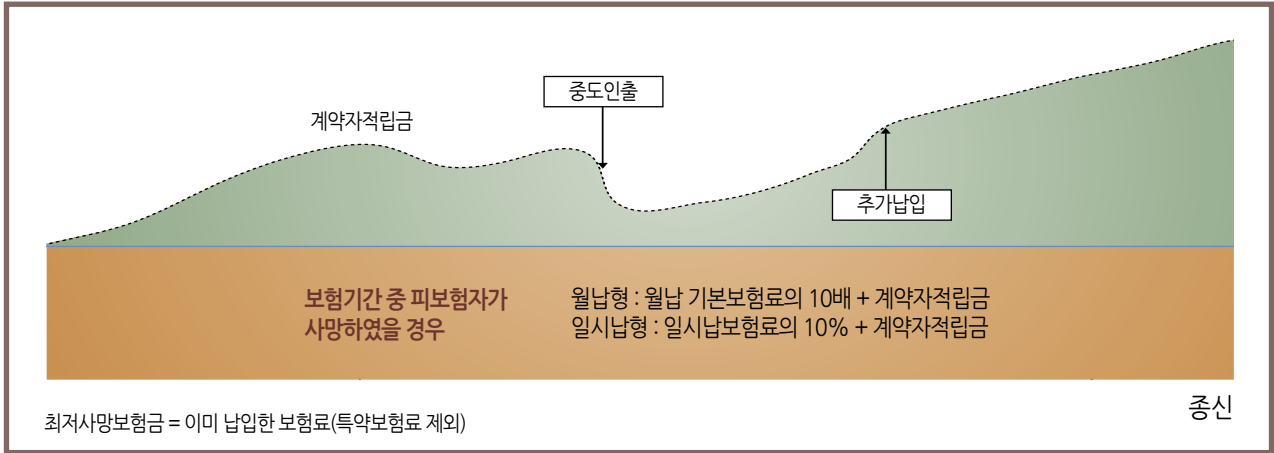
계약자적립금

중도인출

추가납입

보험기간 중 피보험자가 사망하였을 경우

월납형 : 월납 기본보험료의 10배 + 계약자적립금
일시납형 : 일시납보험료의 10% + 계약자적립금

종신

최저사망보험금 = 이미 납입한 보험료(특약보험료 제외)